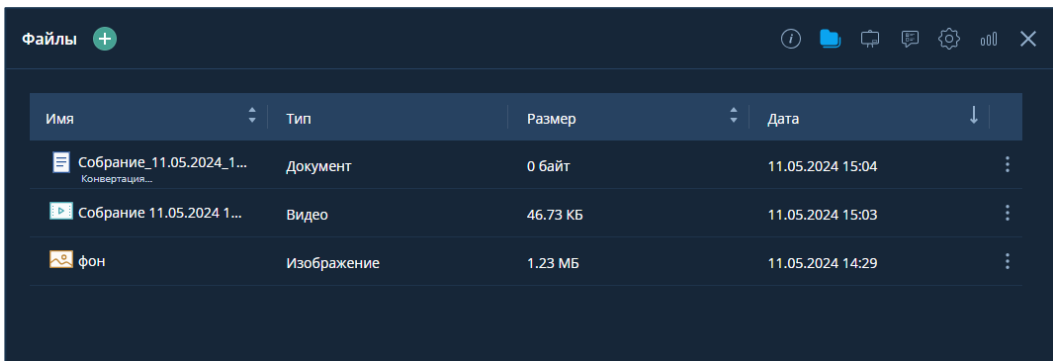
Файлы

| Имя | Тип | Размер | Дата |
|---|---|---|---|
| Собрание_11.05.2024_1... Конвертация... | Документ | 0 байт | 11.05.2024 15:04 |
| Собрание 11.05.2024 1... | Видео | 46.73 КБ | 11.05.2024 15:03 |
| фон | Изображение | 1.23 МБ | 11.05.2024 14:29 |